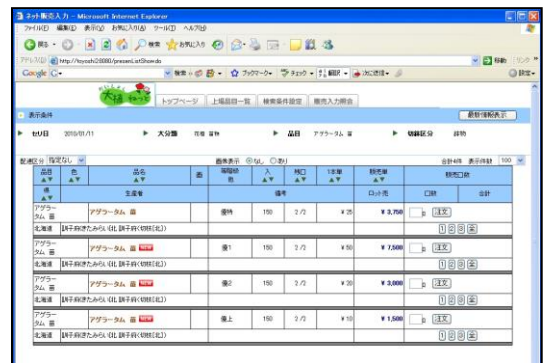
ネット販売入力 - Microsoft Internet Explorer
ファイル(F) 編集(E) 表示(V) お気に入り(A) ツール(T) ヘルプ(H)
戻る 検索 お気に入り
アドレス(D) http://toyosh20880/presenListShow.do 移動 リンク
Google G 検索 ブックマーク チェック 翻訳 次に送信 設定

トップページ | 上場品目一覧 | 検索条件設定 | 販売入力照会

表示条件 最新情報表示

セリ日 2010/01/11 大分類 花卉 鉢物 品目 アグラータム 苗 切鉢区分 鉢物

配送区分 指定なし 画像表示 なし あり 合計4件 表示件数 100

| 品目 | 色 | 品名 | 画 | 等階級 他 | 入 | 特口 | 1本単 | 販売単 | 販売口数 | |
|---|---|---|---|---|---|---|---|---|---|---|
| 県 | | 生産者 | | | 備考 | | | ロット売 | 口数 | 合計 |
| アグラータム 苗 | | アグラータム 苗 | | 優特 | 150 | 2/2 | ¥25 | ¥3,750 | 注文 | |
| 北海道 | | 訓子府ほたか(北 訓子府(切鉢花)) | | | | | | | | |
| アグラータム 苗 | | アグラータム 苗 NEW | | 優1 | 150 | 2/2 | ¥50 | ¥7,500 | 注文 | |
| 北海道 | | 訓子府ほたか(北 訓子府(切鉢花)) | | | | | | | | |
| アグラータム 苗 | | アグラータム 苗 NEW | | 優2 | 150 | 2/2 | ¥20 | ¥3,000 | 注文 | |
| 北海道 | | 訓子府ほたか(北 訓子府(切鉢花)) | | | | | | | | |
| アグラータム 苗 | | アグラータム 苗 NEW | | 優上 | 150 | 2/2 | ¥10 | ¥1,500 | 注文 | |
| 北海道 | | 訓子府ほたか(北 訓子府(切鉢花)) | | | | | | | | |